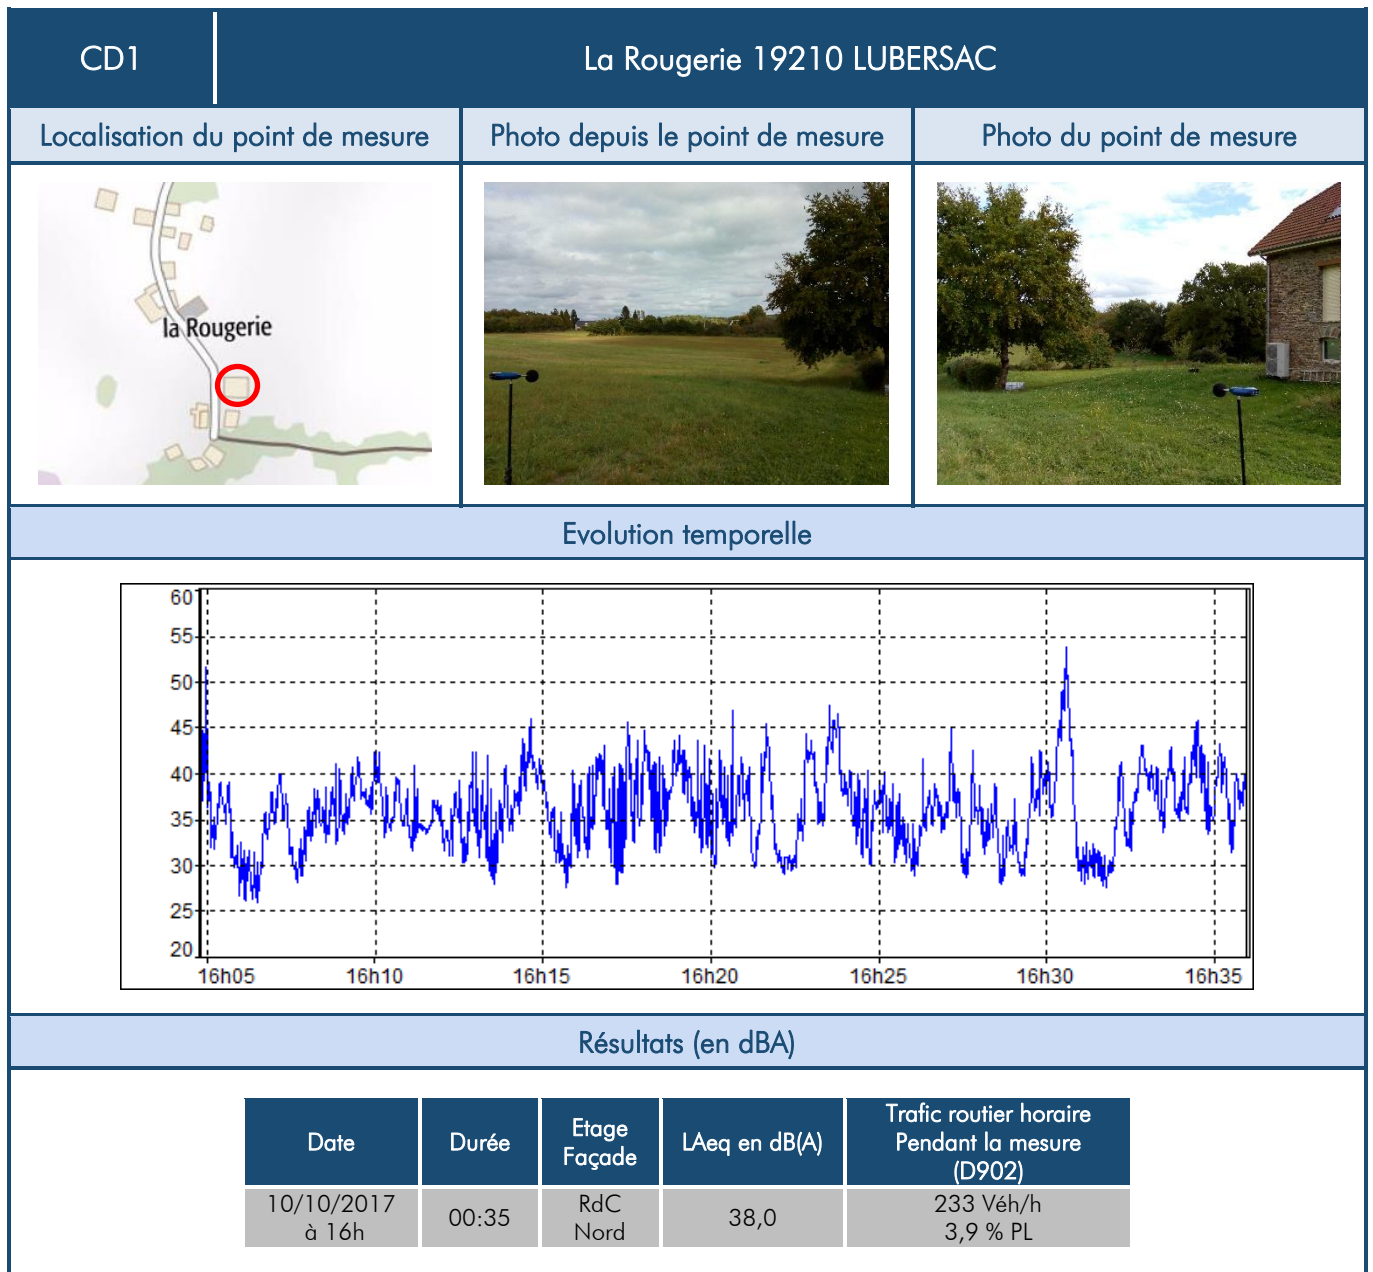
CD1

La Rougerie 19210 LUBERSAC

Localisation du point de mesure

Photo depuis le point de mesure

Photo du point de mesure

la Rougerie

Evolution temporelle

60
55
50
45
40
35
30
25
20

16h05 16h10 16h15 16h20 16h25 16h30 16h35

Résultats (en dBA)

| Date | Durée | Etage Façade | LAeq en dB(A) | Trafic routier horaire Pendant la mesure (D902) |
|---|---|---|---|---|
| 10/10/2017 à 16h | 00:35 | RdC Nord | 38,0 | 233 Véh/h 3,9 % PL |